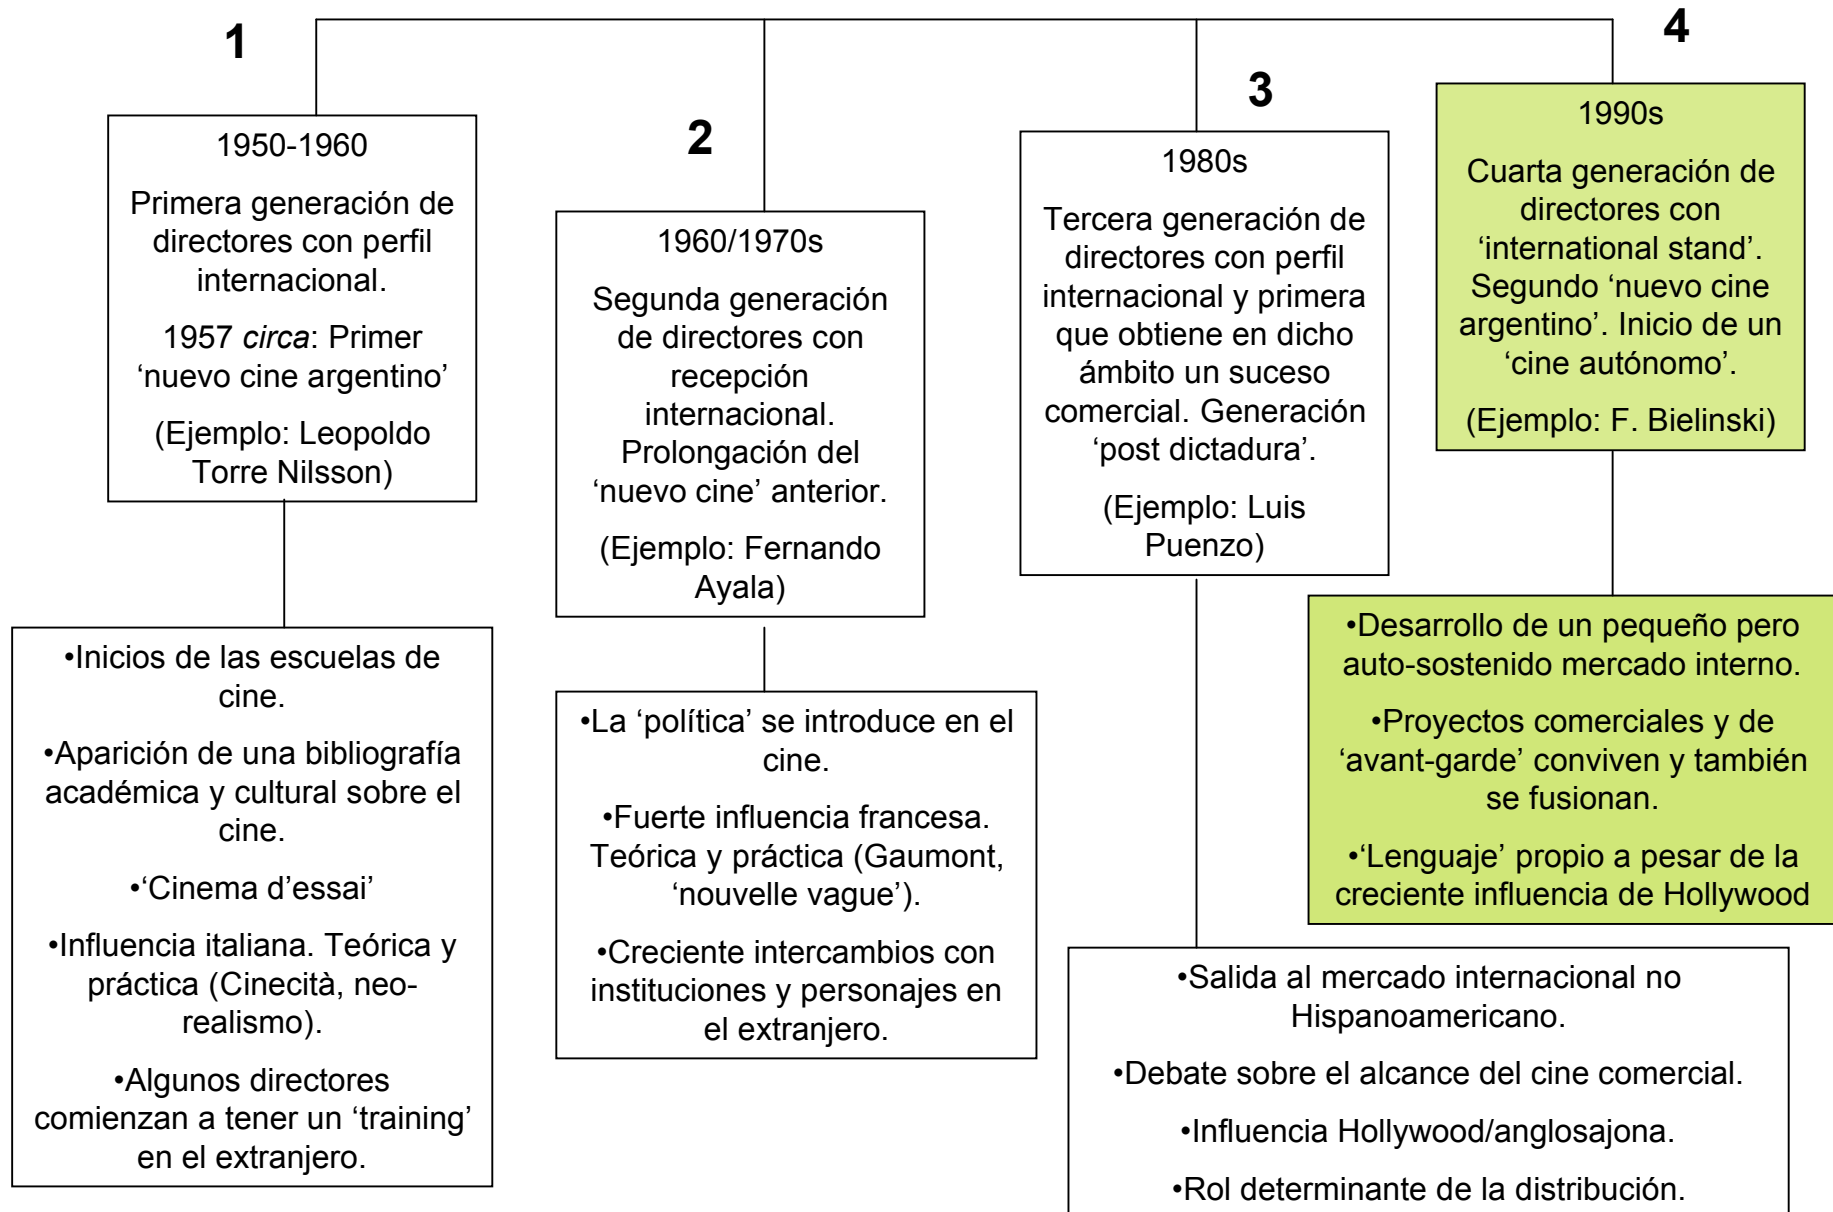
1

1950-1960

Primera generación de directores con perfil internacional.

1957 *circa*: Primer 'nuevo cine argentino'

(Ejemplo: Leopoldo Torre Nilsson)

•Inicios de las escuelas de cine.

•Aparición de una bibliografía académica y cultural sobre el cine.

•'Cinema d'essai'

•Influencia italiana. Teórica y práctica (Cinecità, neo-realismo).

•Algunos directores comienzan a tener un 'training' en el extranjero.

2

1960/1970s

Segunda generación de directores con recepción internacional. Prolongación del 'nuevo cine' anterior.

(Ejemplo: Fernando Ayala)

•La 'política' se introduce en el cine.

•Fuerte influencia francesa. Teórica y práctica (Gaumont, 'nouvelle vague').

•Creciente intercambios con instituciones y personajes en el extranjero.

3

1980s

Tercera generación de directores con perfil internacional y primera que obtiene en dicho ámbito un suceso comercial. Generación 'post dictadura'.

(Ejemplo: Luis Puenzo)

•Salida al mercado internacional no Hispanoamericano.

•Debate sobre el alcance del cine comercial.

•Influencia Hollywood/anglosajona.

•Rol determinante de la distribución.

4

1990s

Cuarta generación de directores con 'international stand'. Segundo 'nuevo cine argentino'. Inicio de un 'cine autónomo'.

(Ejemplo: F. Bielinski)

•Desarrollo de un pequeño pero auto-sostenido mercado interno.

•Proyectos comerciales y de 'avant-garde' conviven y también se fusionan.

•'Lenguaje' propio a pesar de la creciente influencia de Hollywood